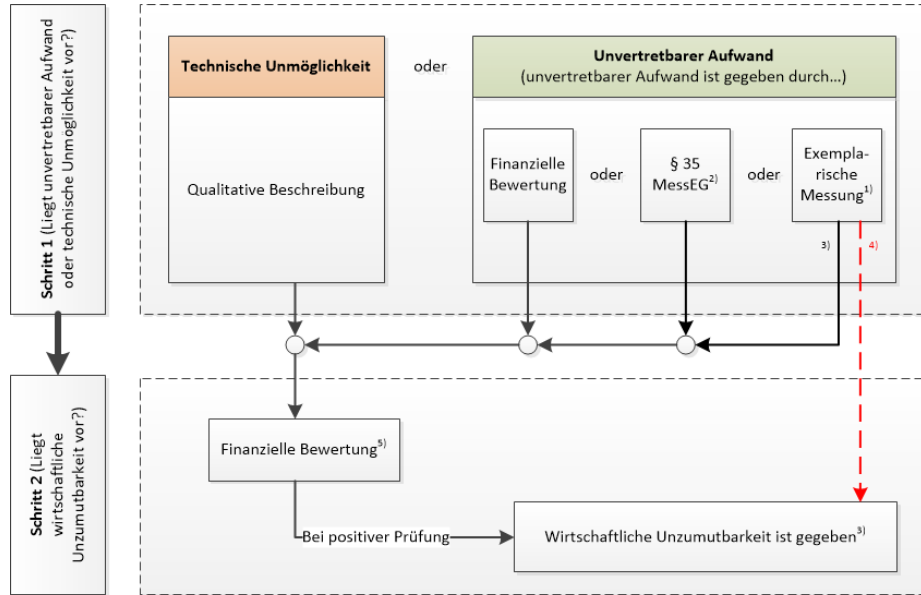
Schritt 1 (Liegt unvertretbarer Aufwand oder technische Unmöglichkeit vor?)

Technische Unmöglichkeit

oder

Unvertretbarer Aufwand
(unvertretbarer Aufwand ist gegeben durch...)

Qualitative Beschreibung

Finanzielle Bewertung

oder

§ 35 MessEG$^{2)}$

oder

Exemplarische Messung$^{1)}$

3)

4)

Schritt 2 (Liegt wirtschaftliche Unzumutbarkeit vor?)

Finanzielle Bewertung$^{5)}$

Bei positiver Prüfung

Wirtschaftliche Unzumutbarkeit ist gegeben$^{3)}$